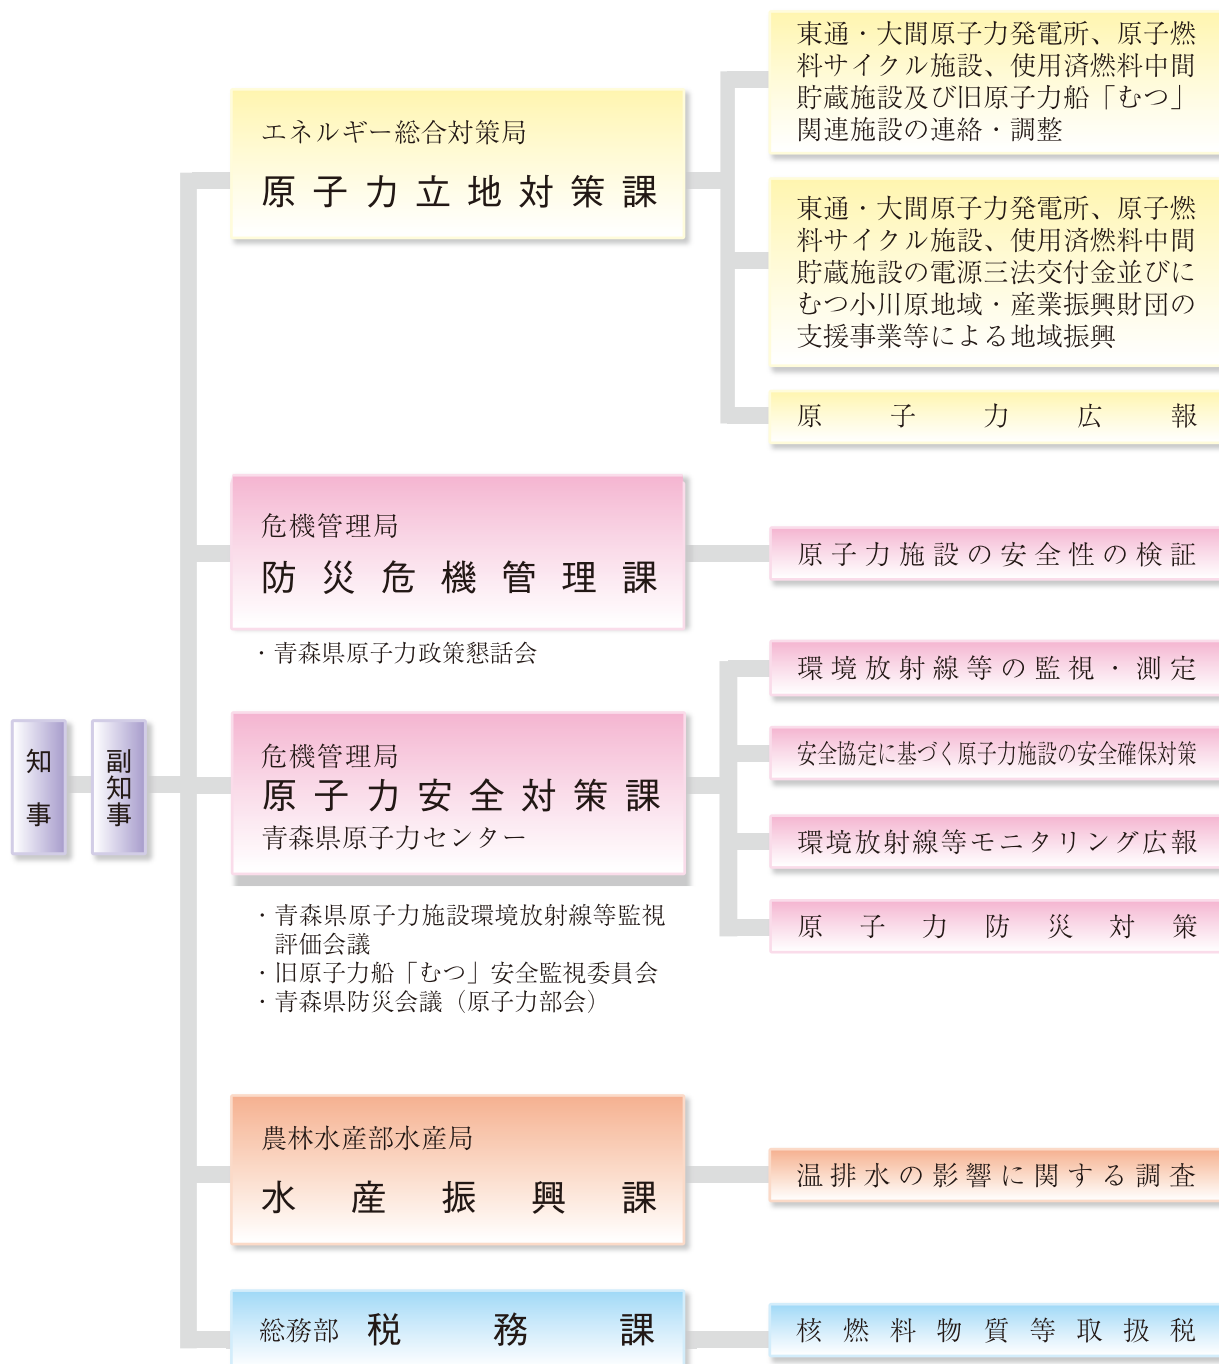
知事

副知事

エネルギー総合対策局
原子力立地対策課

東通・大間原子力発電所、原子燃料サイクル施設、使用済燃料中間貯蔵施設及び旧原子力船「むつ」関連施設の連絡・調整

東通・大間原子力発電所、原子燃料サイクル施設、使用済燃料中間貯蔵施設の電源三法交付金並びにむつ小川原地域・産業振興財団の支援事業等による地域振興

原子力広報

危機管理局
防災危機管理課

原子力施設の安全性の検証

・青森県原子力政策懇話会

危機管理局
原子力安全対策課
青森県原子力センター

環境放射線等の監視・測定

安全協定に基づく原子力施設の安全確保対策

環境放射線等モニタリング広報

原子力防災対策

・青森県原子力施設環境放射線等監視評価会議
・旧原子力船「むつ」安全監視委員会
・青森県防災会議（原子力部会）

農林水産部水産局
水産振興課

温排水の影響に関する調査

総務部 税務課

核燃料物質等取扱税